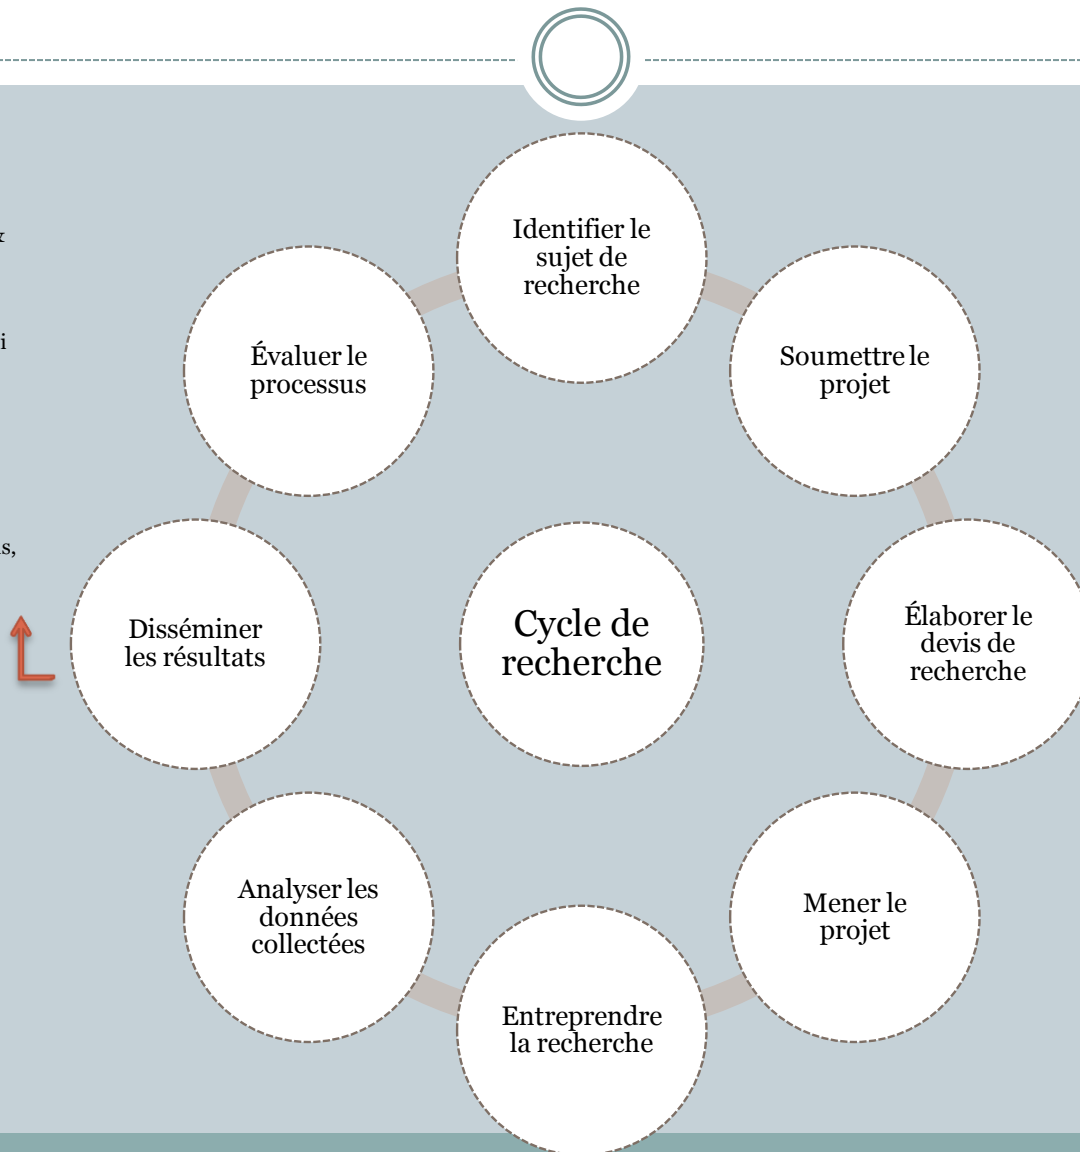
x

i

s,

Identifier le sujet de recherche

Soumettre le projet

Élaborer le devis de recherche

Mener le projet

Entreprendre la recherche

Analyser les données collectées

Disséminer les résultats

Évaluer le processus

Cycle de recherche